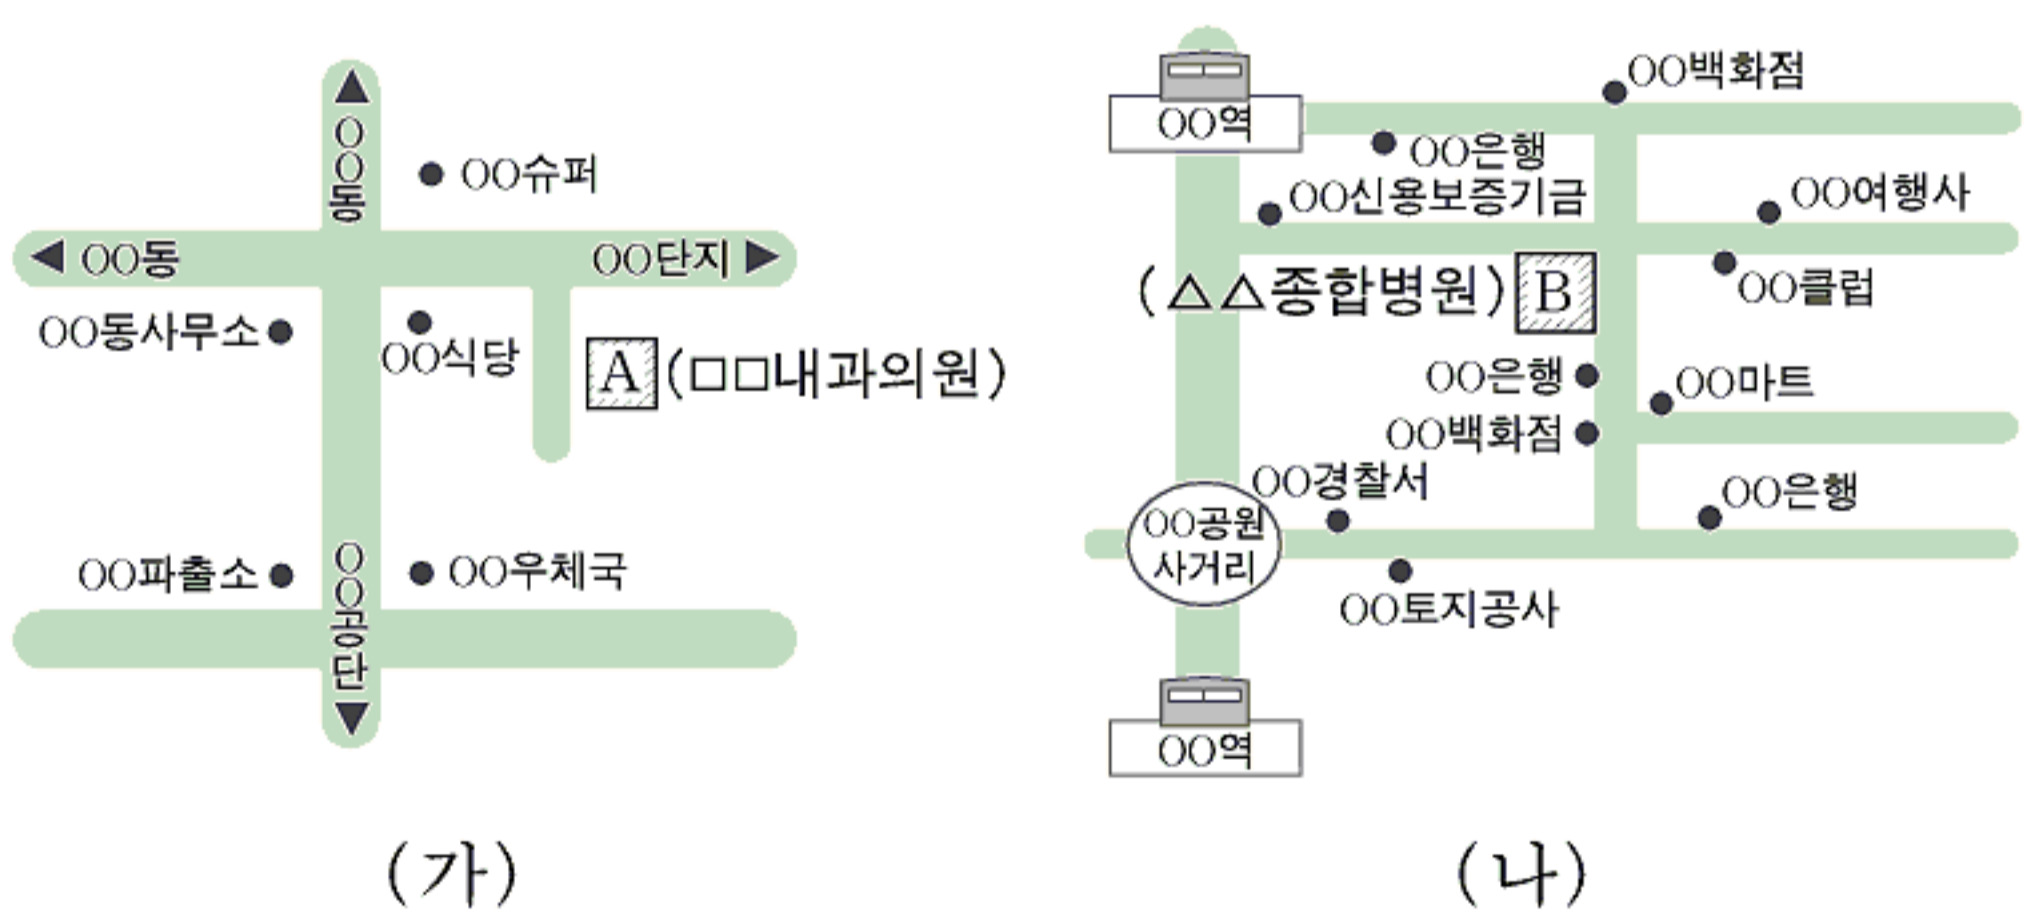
ㅇㅇ동
ㅇㅇ슈퍼
◀ ㅇㅇ동
ㅇㅇ단지 ▶
ㅇㅇ동사무소
ㅇㅇ식당
A (□□내과의원)
ㅇㅇ파출소
ㅇㅇ우체국
ㅇㅇ공단

(가)

ㅇㅇ역
ㅇㅇ백화점
ㅇㅇ은행
ㅇㅇ신용보증기금
ㅇㅇ여행사
(△△종합병원) B
ㅇㅇ클럽
ㅇㅇ은행
ㅇㅇ마트
ㅇㅇ백화점
ㅇㅇ경찰서
ㅇㅇ은행
ㅇㅇ공원 사거리
ㅇㅇ토지공사
ㅇㅇ역

(나)